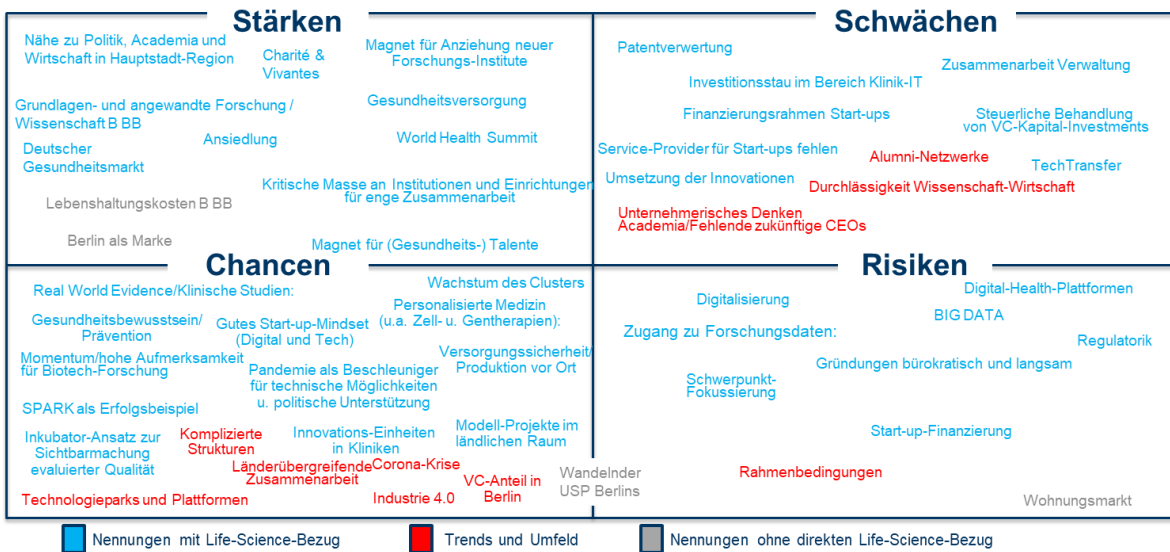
Stärken

Nähe zu Politik, Academia und Wirtschaft in Hauptstadt-Region

Charité & Vivantes

Magnet für Anziehung neuer Forschungs-Institute

Grundlagen- und angewandte Forschung / Wissenschaft B BB

Gesundheitsversorgung

Ansiedlung

World Health Summit

Deutscher Gesundheitsmarkt

Kritische Masse an Institutionen und Einrichtungen für enge Zusammenarbeit

Lebenshaltungskosten B BB

Berlin als Marke

Magnet für (Gesundheits-) Talente

Schwächen

Patentverwertung

Zusammenarbeit Verwaltung

Investitionsstau im Bereich Klinik-IT

Finanzierungsrahmen Start-ups

Steuerliche Behandlung von VC-Kapital-Investments

Service-Provider für Start-ups fehlen

Alumni-Netzwerke

TechTransfer

Umsetzung der Innovationen

Durchlässigkeit Wissenschaft-Wirtschaft

Unternehmerisches Denken Academia/Fehlende zukünftige CEOs

Chancen

Wachstum des Clusters

Real World Evidence/Klinische Studien:

Personalisierte Medizin (u.a. Zell- u. Gentherapien):

Gesundheitsbewusstsein/ Prävention

Gutes Start-up-Mindset (Digital und Tech)

Momentum/hohe Aufmerksamkeit für Biotech-Forschung

Pandemie als Beschleuniger für technische Möglichkeiten u. politische Unterstützung

Versorgungssicherheit/ Produktion vor Ort

SPARK als Erfolgsbeispiel

Modell-Projekte im ländlichen Raum

Inkubator-Ansatz zur Sichtbarmachung evaluierter Qualität

Komplizierte Strukturen

Innovations-Einheiten in Kliniken

Länderübergreifende Zusammenarbeit

Corona-Krise

VC-Anteil in Berlin

Wandelnder USP Berlins

Technologieparks und Plattformen

Industrie 4.0

Risiken

Digitalisierung

Digital-Health-Plattformen

BIG DATA

Zugang zu Forschungsdaten:

Regulatorik

Gründungen bürokratisch und langsam

Schwerpunkt-Fokussierung

Start-up-Finanzierung

Rahmenbedingungen

Wohnungsmarkt

Nennungen mit Life-Science-Bezug

Trends und Umfeld

Nennungen ohne direkten Life-Science-Bezug